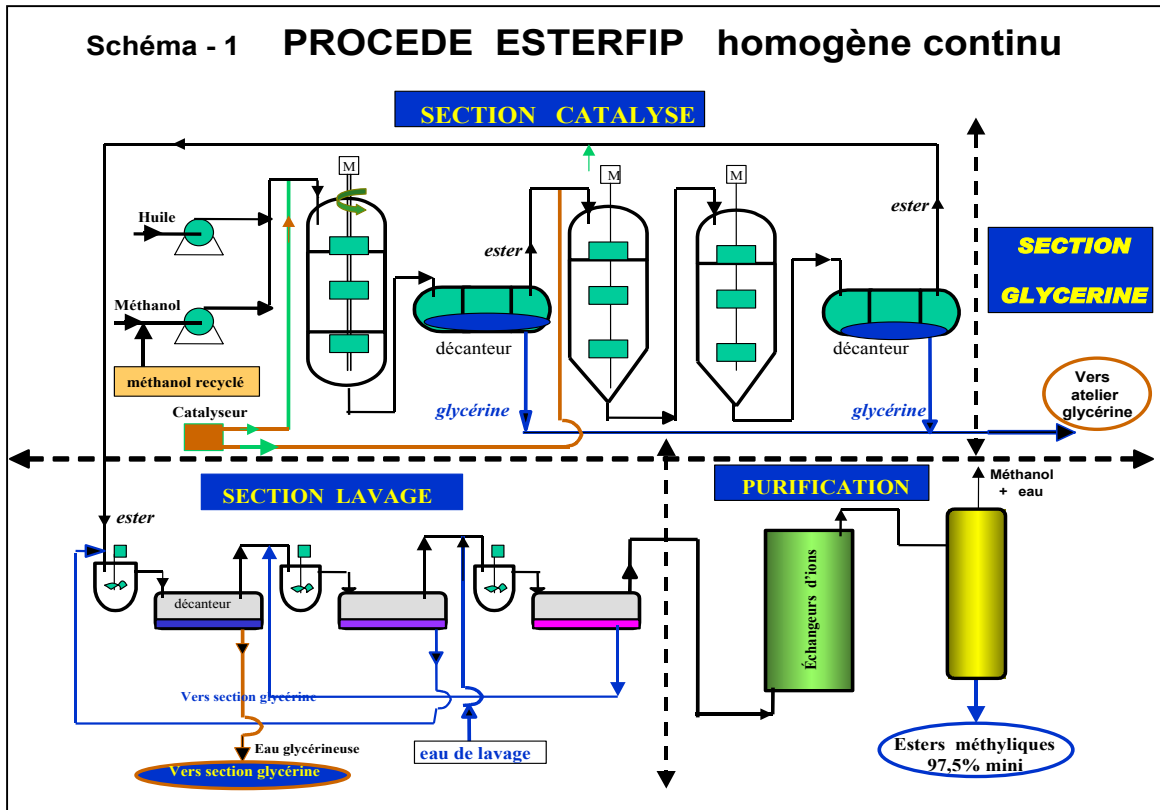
Schéma - 1 PROCEDE ESTERFIP homogène continu

SECTION CATALYSE

SECTION GLYCERINE

Huile

Méthanol

méthanol recyclé

Catalyseur

M

M

M

ester

ester

décanteur

décanteur

glycérine

glycérine

Vers atelier glycérine

SECTION LAVAGE

PURIFICATION

ester

décanteur

Méthanol + eau

Échangeurs d'ions

Vers section glycérine

Eau glycérineuse

Vers section glycérine

eau de lavage

Esters méthyliques 97,5% mini